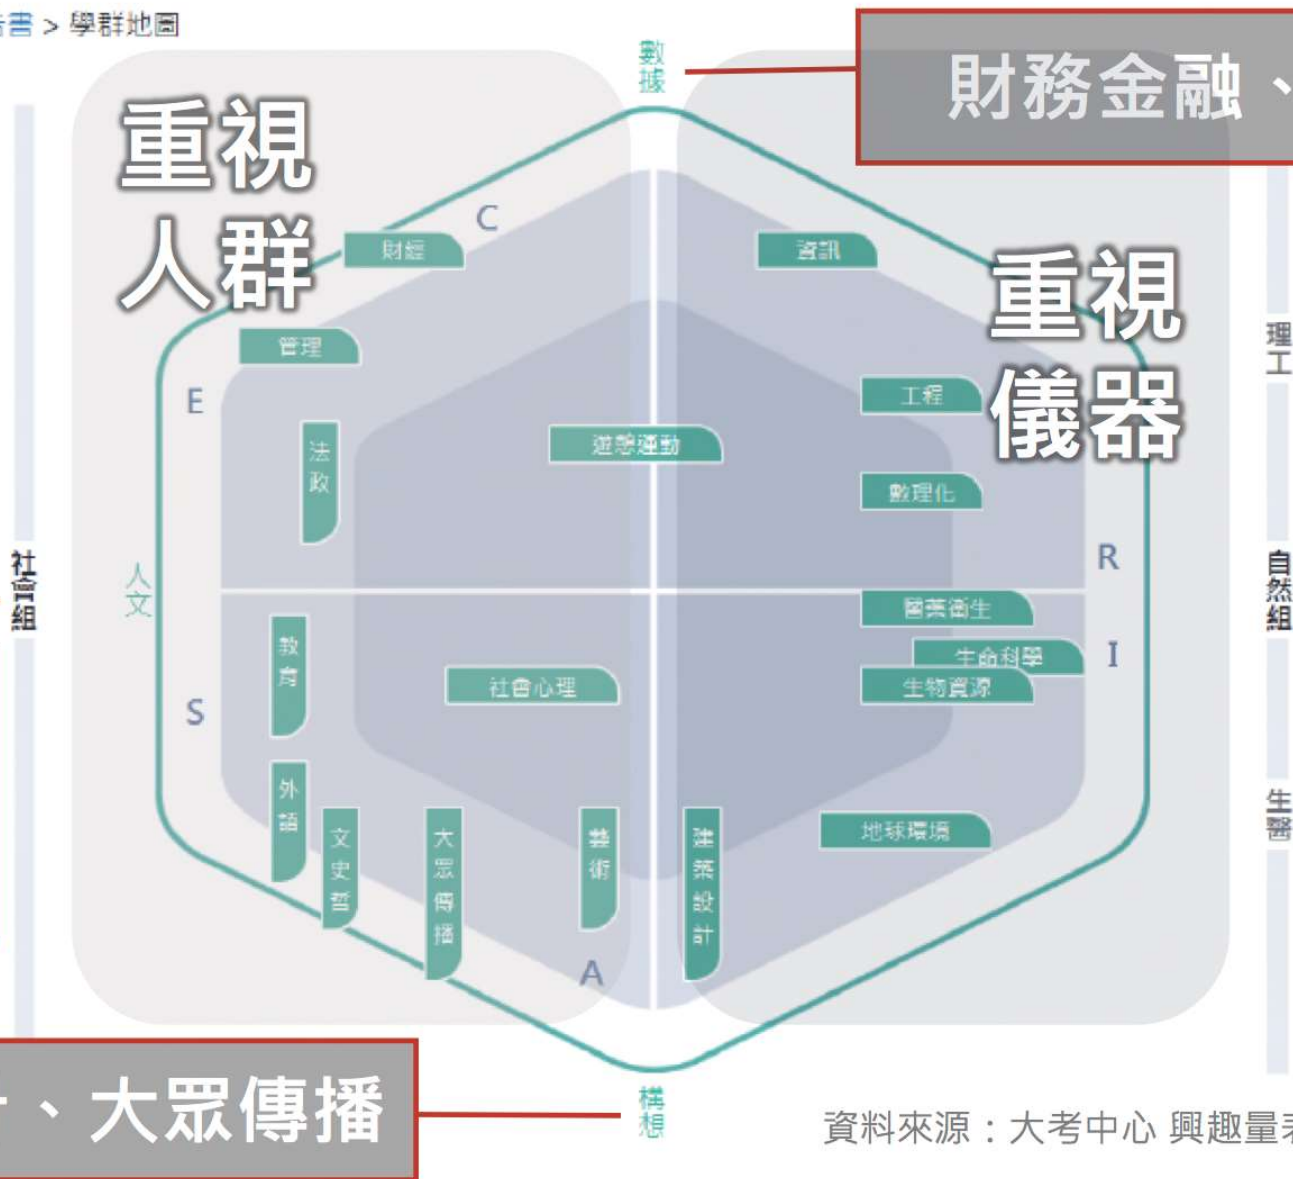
告書 > 學群地圖

數據

財務金融、

重視人群

重視儀器

C
財經
資訊
管理
E
工程
法政
遊憩運動
數理化
人文
R
社會組
理工
醫藥衛生
生命科學
I
自然組
S
教育
社會心理
生物資源
生醫
外語
文史哲
大眾傳播
藝術
建築設計
地球環境
A

、大眾傳播

構想

資料來源：大考中心 興趣量表